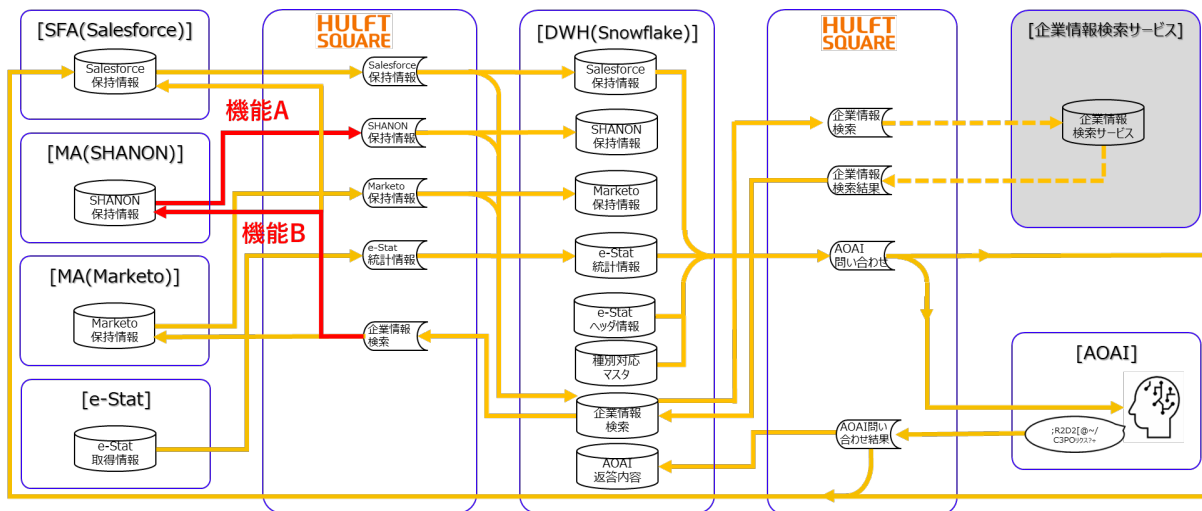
[SFA(Salesforce)]

Salesforce 保持情報

[MA(SHANON)]

SHANON 保持情報

[MA(Marketo)]

Marketo 保持情報

[e-Stat]

e-Stat 取得情報

HULFT SQUARE

Salesforce 保持情報

SHANON 保持情報

Marketo 保持情報

e-Stat 統計情報

企業情報 検索

機能A

機能B

[DWH(Snowflake)]

Salesforce 保持情報

SHANON 保持情報

Marketo 保持情報

e-Stat 統計情報

e-Stat ヘッダ情報

種別対応 マスタ

企業情報 検索

AOAI 返答内容

HULFT SQUARE

企業情報 検索

企業情報 検索結果

AOAI 問い合わせ

AOAI問い 合わせ結果

[企業情報検索サービス]

企業情報 検索サービス

[AOAI]

;R2D2[@~/ C3POｸｸｽﾌﾁ